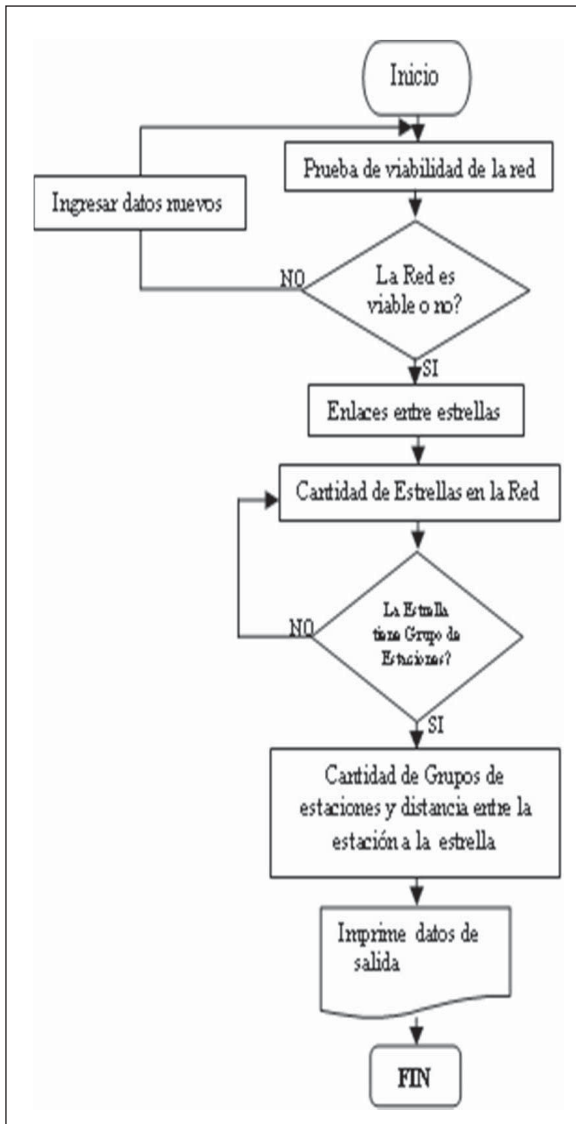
Inicio

Prueba de viabilidad de la red

Ingresar datos nuevos

NO

La Red es viable o no?

SI

Enlaces entre estrellas

Cantidad de Estrellas en la Red

NO

La Estrella tiene Grupo de Estaciones?

SI

Cantidad de Grupos de estaciones y distancia entre la estación a la estrella

Imprime datos de salida

FIN